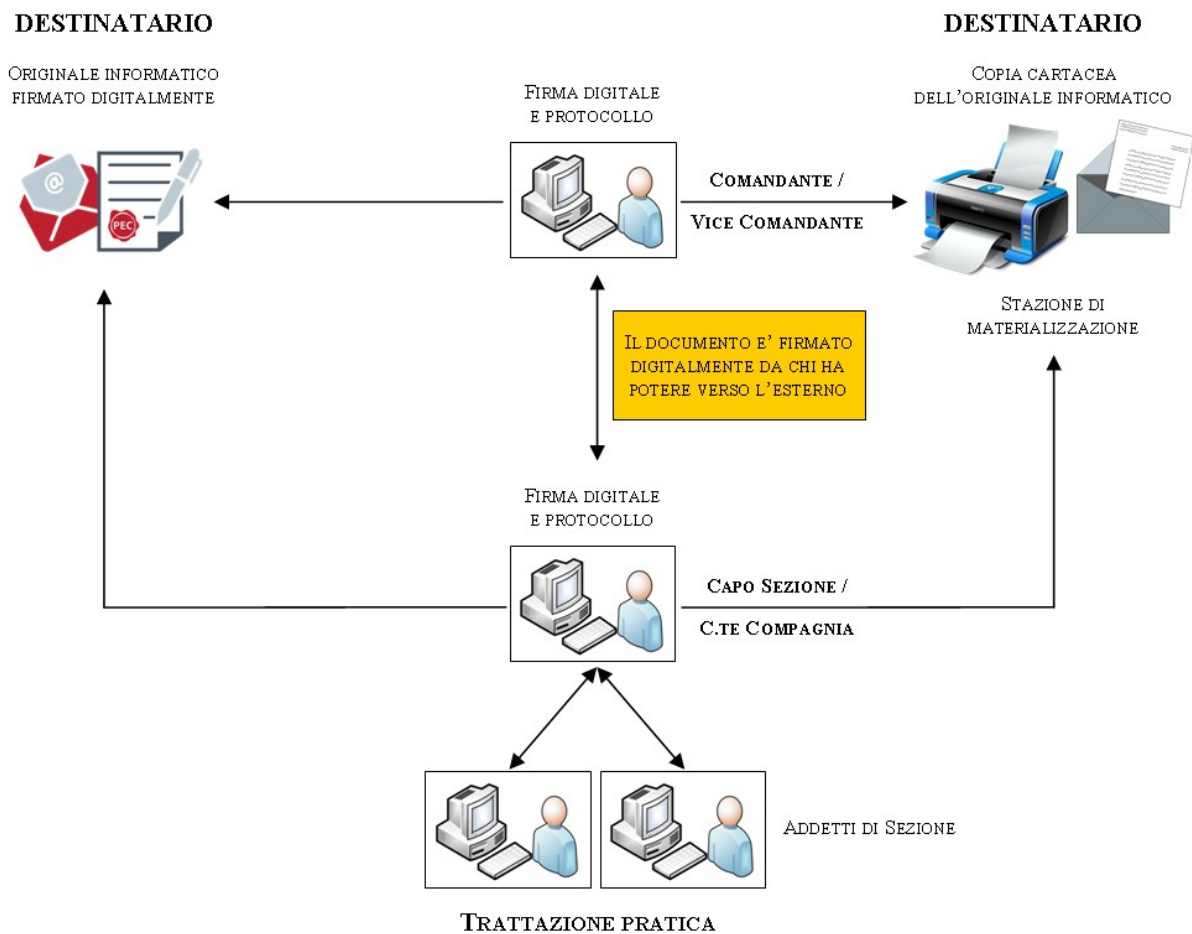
DESTINATARIO

Originale informatico firmato digitalmente

PEC

Firma digitale e protocollo

Comandante /

Vice Comandante

DESTINATARIO

Copia cartacea dell'originale informatico

Stazione di materializzazione

Il documento e' firmato digitalmente da chi ha potere verso l'esterno

Firma digitale e protocollo

Capo Sezione /

C.te Compagnia

Addetti di Sezione

Trattazione pratica